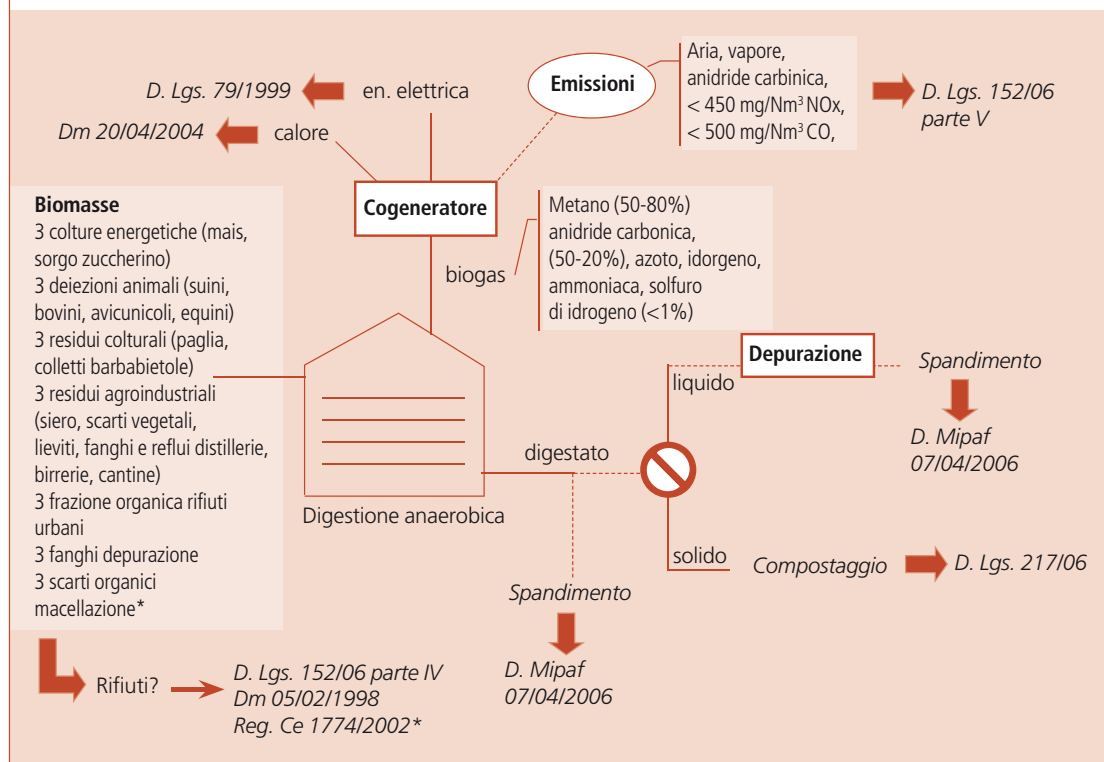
D. Lgs. 79/1999
en. elettrica

Dm 20/04/2004
calore

Emissioni

Aria, vapore, anidride carbinica, < 450 mg/Nm$^3$ NOx, < 500 mg/Nm$^3$ CO,

D. Lgs. 152/06 parte V

Cogeneratore

Biomasse
3 colture energetiche (mais, sorgo zuccherino)
3 deiezioni animali (suini, bovini, avicunicoli, equini)
3 residui colturali (paglia, colletti barbabietole)
3 residui agroindustriali (siero, scarti vegetali, lieviti, fanghi e reflui distillerie, birrerie, cantine)
3 frazione organica rifiuti urbani
3 fanghi depurazione
3 scarti organici macellazione*

biogas

Metano (50-80%) anidride carbonica, (50-20%), azoto, idorgeno, ammoniaca, solfuro di idrogeno (<1%)

Depurazione

Spandimento

liquido

D. Mipaf 07/04/2006

digestato

Digestione anaerobica

solido

Compostaggio

D. Lgs. 217/06

Spandimento

D. Mipaf 07/04/2006

Rifiuti?

D. Lgs. 152/06 parte IV
Dm 05/02/1998
Reg. Ce 1774/2002*